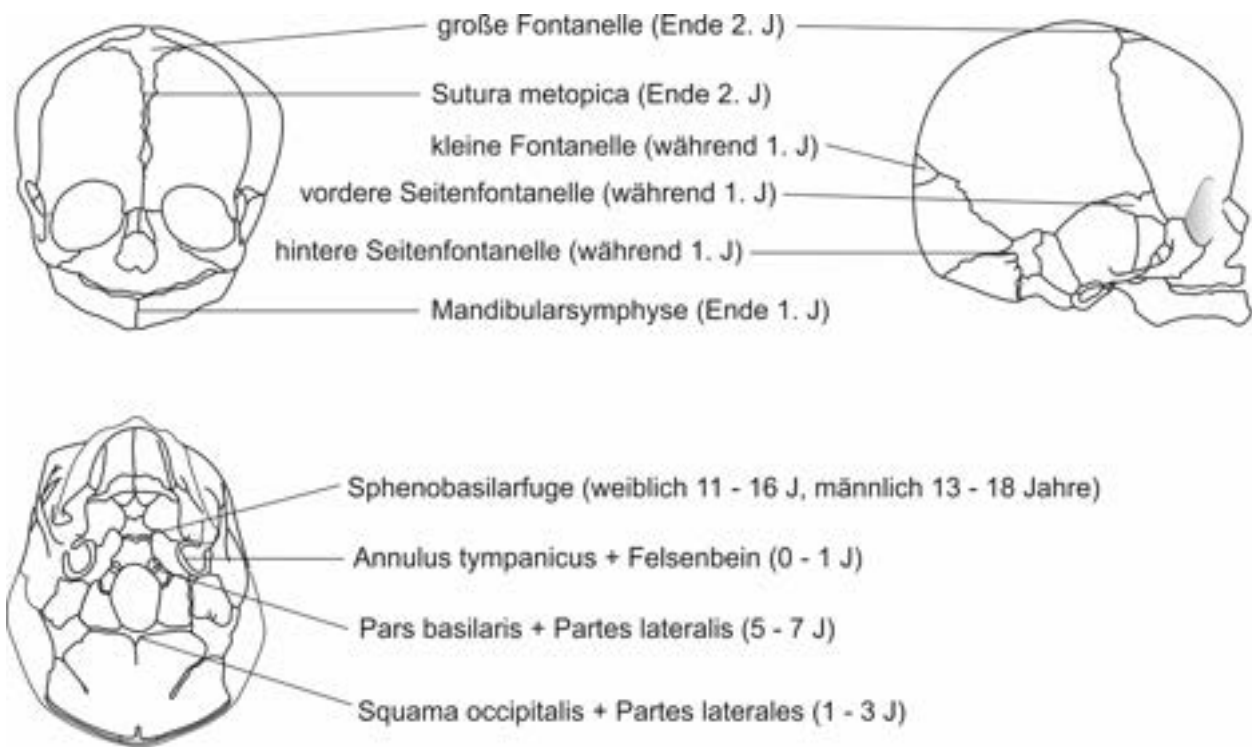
große Fontanelle (Ende 2. J)

Sutura metopica (Ende 2. J)

kleine Fontanelle (während 1. J)

vordere Seitenfontanelle (während 1. J)

hintere Seitenfontanelle (während 1. J)

Mandibularsymphyse (Ende 1. J)

Sphenobasilarfuge (weiblich 11 - 16 J, männlich 13 - 18 Jahre)

Annulus tympanicus + Felsenbein (0 - 1 J)

Pars basilaris + Partes lateralis (5 - 7 J)

Squama occipitalis + Partes laterales (1 - 3 J)